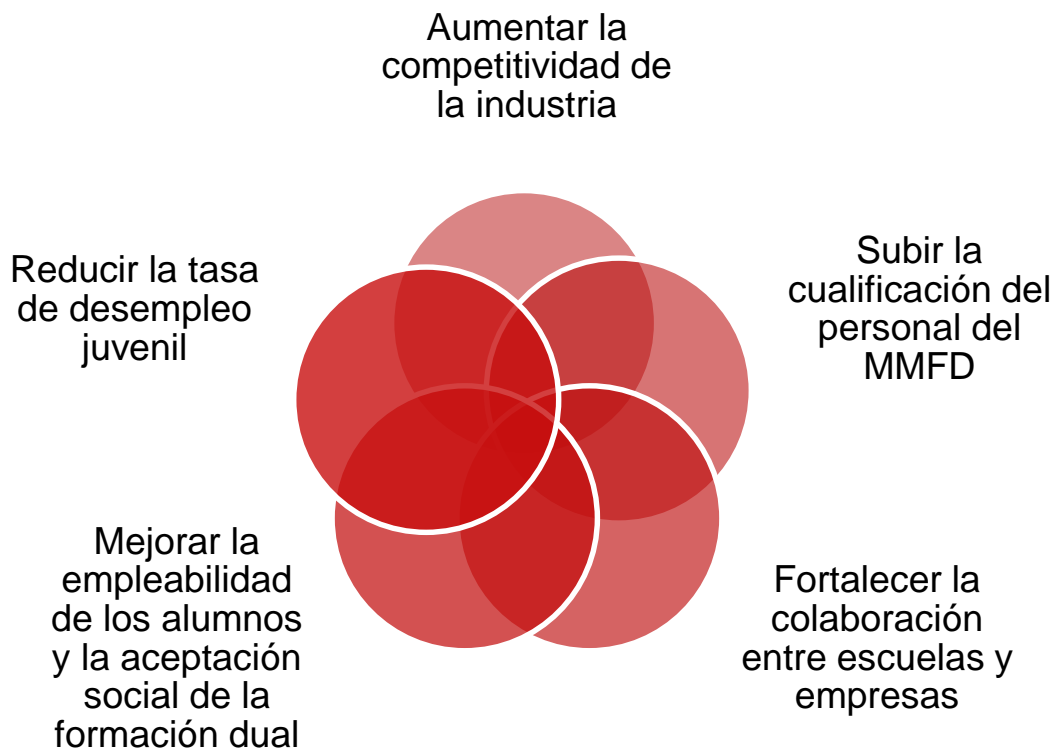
Aumentar la competitividad de la industria

Subir la cualificación del personal del MMFD

Fortalecer la colaboración entre escuelas y empresas

Mejorar la empleabilidad de los alumnos y la aceptación social de la formación dual

Reducir la tasa de desempleo juvenil